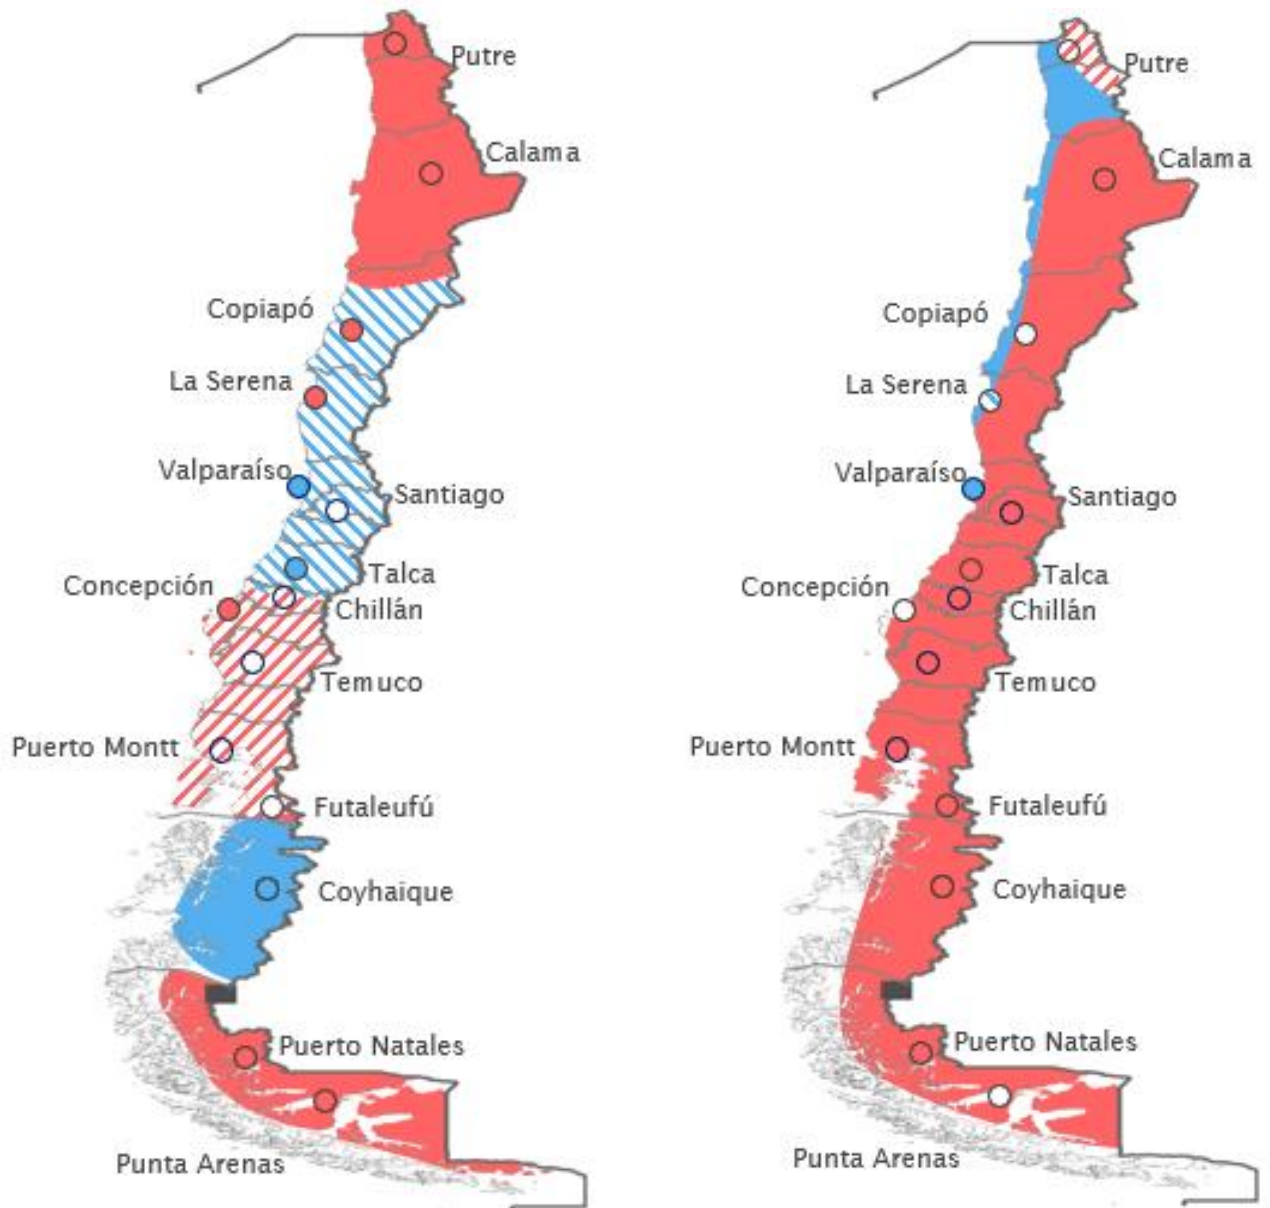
Putre
Calama
Copiapó
La Serena
Valparaíso
Santiago
Talca
Concepción
Chillán
Temuco
Puerto Montt
Futaleufú
Coyhaique
Puerto Natales
Punta Arenas

Putre
Calama
Copiapó
La Serena
Valparaíso
Santiago
Talca
Concepción
Chillán
Temuco
Puerto Montt
Futaleufú
Coyhaique
Puerto Natales
Punta Arenas